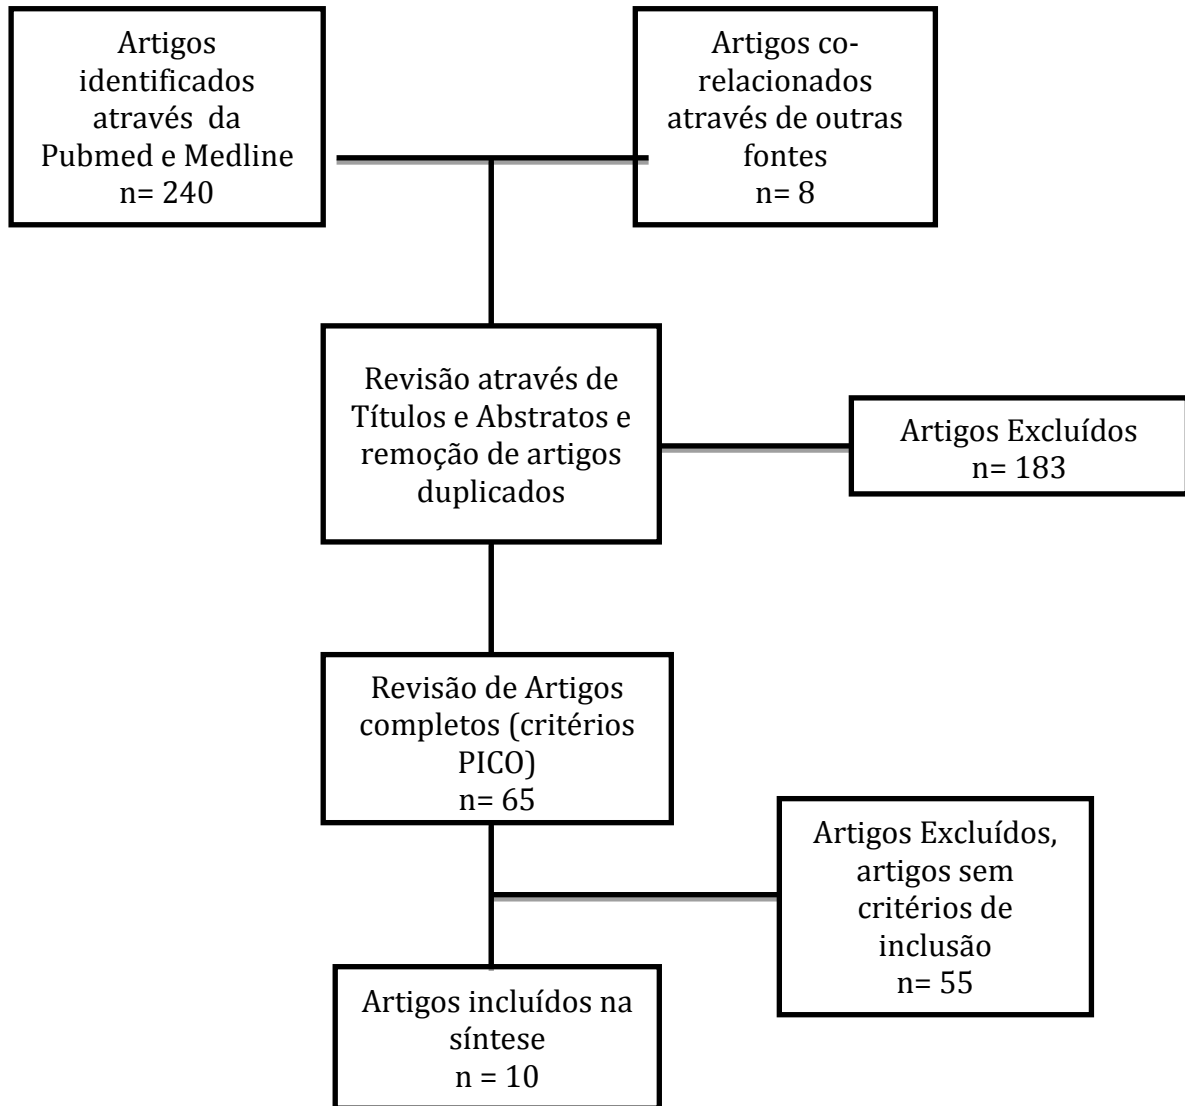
Artigos identificados através da Pubmed e Medline
n= 240

Artigos co-relacionados através de outras fontes
n= 8

Revisão através de Títulos e Abstratos e remoção de artigos duplicados

Artigos Excluídos
n= 183

Revisão de Artigos completos (critérios PICO)
n= 65

Artigos Excluídos, artigos sem critérios de inclusão
n= 55

Artigos incluídos na síntese
n = 10